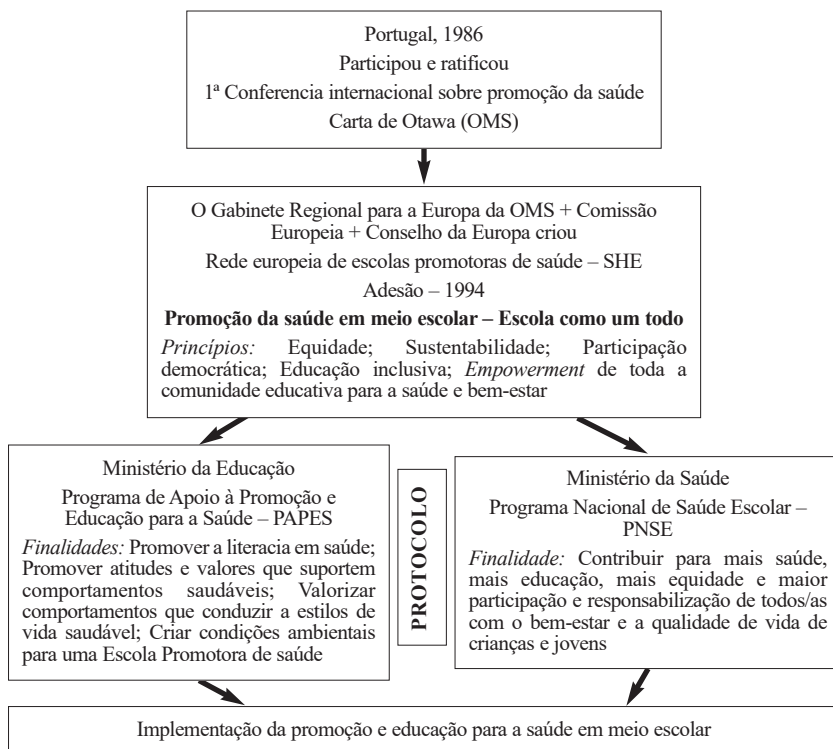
Portugal, 1986
Participou e ratificou
1ª Conferencia internacional sobre promoção da saúde
Carta de Otawa (OMS)

O Gabinete Regional para a Europa da OMS + Comissão Europeia + Conselho da Europa criou
Rede europeia de escolas promotoras de saúde – SHE
Adesão – 1994
**Promoção da saúde em meio escolar – Escola como um todo**
*Princípios:* Equidade; Sustentabilidade; Participação democrática; Educação inclusiva; *Empowerment* de toda a comunidade educativa para a saúde e bem-estar

Ministério da Educação
Programa de Apoio à Promoção e Educação para a Saúde – PAPES
*Finalidades:* Promover a literacia em saúde; Promover atitudes e valores que suportem comportamentos saudáveis; Valorizar comportamentos que conduzir a estilos de vida saudável; Criar condições ambientais para uma Escola Promotora de saúde

PROTOCOLO

Ministério da Saúde
Programa Nacional de Saúde Escolar – PNSE
*Finalidade:* Contribuir para mais saúde, mais educação, mais equidade e maior participação e responsabilização de todos/as com o bem-estar e a qualidade de vida de crianças e jovens

Implementação da promoção e educação para a saúde em meio escolar